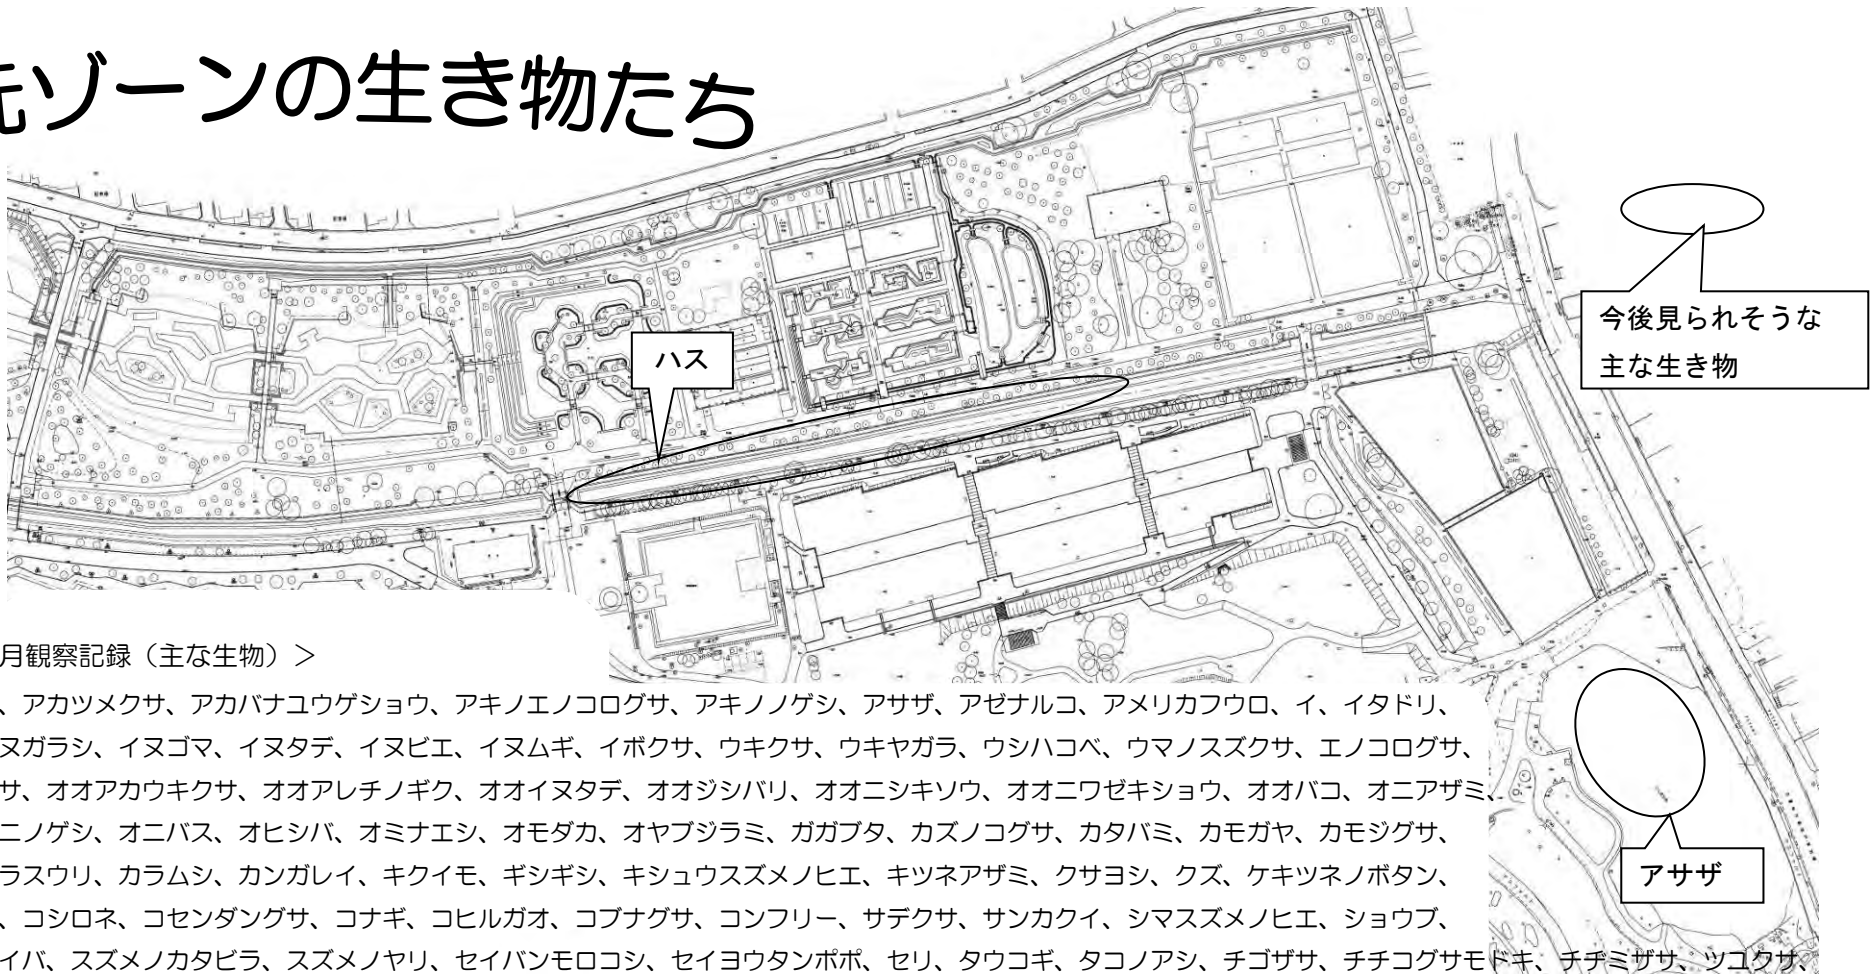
池ゾーンの生き物たち

今後見られそうな主な生き物

ハス

アサザ

月観察記録（主な生物）＞

、アカツメクサ、アカバナユウゲショウ、アキノエノコログサ、アキノノゲシ、アサザ、アゼナルコ、アメリカフウロ、イ、イタドリ、ヌガラシ、イヌゴマ、イヌタデ、イヌビエ、イヌムギ、イボクサ、ウキクサ、ウキヤガラ、ウシハコベ、ウマノスズクサ、エノコログサ、サ、オオアカウキクサ、オオアレチノギク、オオイヌタデ、オオジシバリ、オオニシキソウ、オオニワゼキショウ、オオバコ、オニアザミ、ニノゲシ、オニバス、オヒシバ、オミナエシ、オモダカ、オヤブジラミ、ガガブタ、カズノコグサ、カタバミ、カモガヤ、カモジグサ、ラスウリ、カラムシ、カンガレイ、キクイモ、ギシギシ、キシュウスズメノヒエ、キツネアザミ、クサヨシ、クズ、ケキツネノボタン、、コシロネ、コセンダングサ、コナギ、コヒルガオ、コブナグサ、コンフリー、サデクサ、サンカクイ、シマスズメノヒエ、ショウブ、イバ、スズメノカタビラ、スズメノヤリ、セイバンモロコシ、セイヨウタンポポ、セリ、タウコギ、タコノアシ、チゴザサ、チチコグサモドキ、チヂミザサ、ツユクサ、